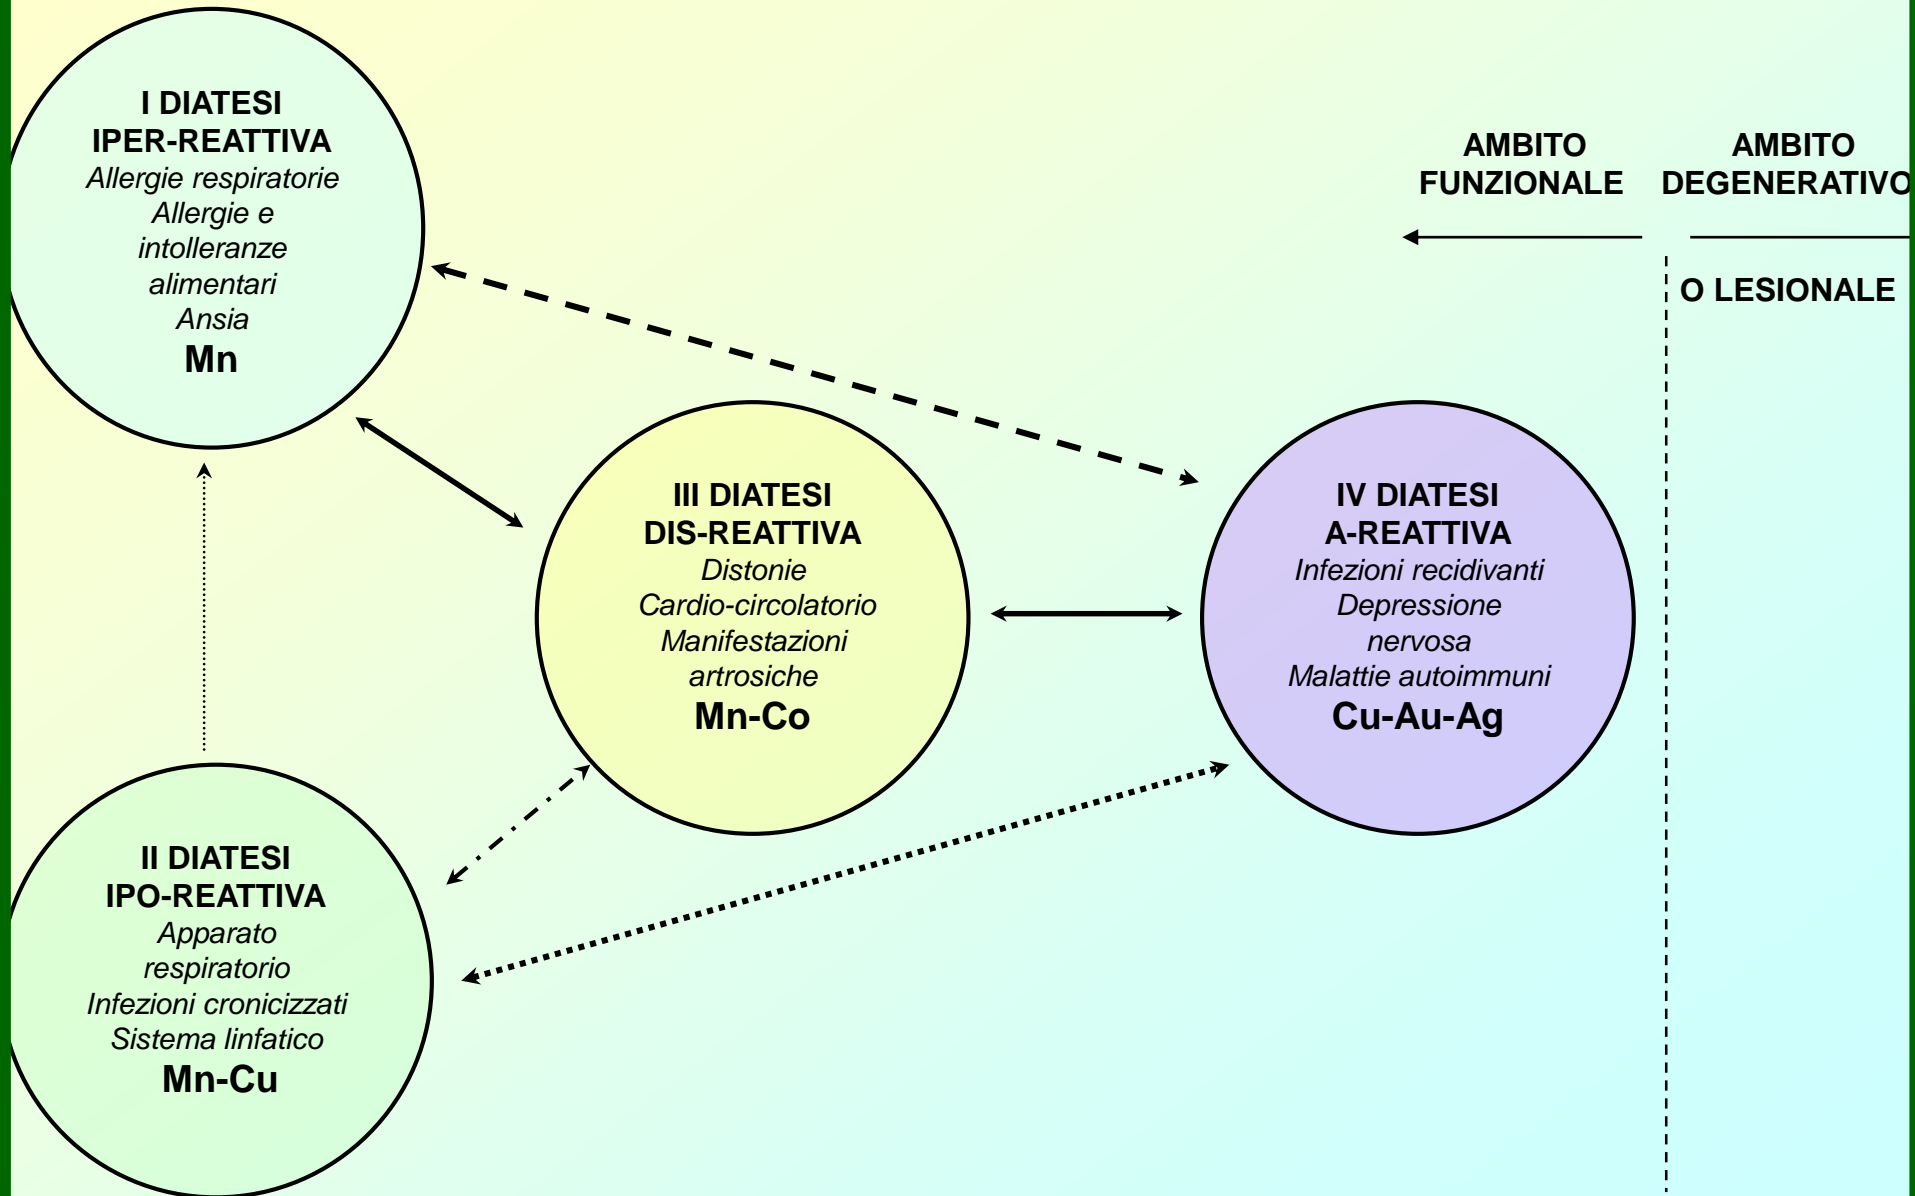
I DIATESI
IPER-REATTIVA
Allergie respiratorie
Allergie e intolleranze alimentari
Ansia
Mn

AMBITO FUNZIONALE

AMBITO DEGENERATIVO

O LESIONALE

III DIATESI
DIS-REATTIVA
Distonie
Cardio-circolatorio
Manifestazioni artrosiche
Mn-Co

IV DIATESI
A-REATTIVA
Infezioni recidivanti
Depressione nervosa
Malattie autoimmuni
Cu-Au-Ag

II DIATESI
IPO-REATTIVA
Apparato respiratorio
Infezioni cronicizzati
Sistema linfatico
Mn-Cu